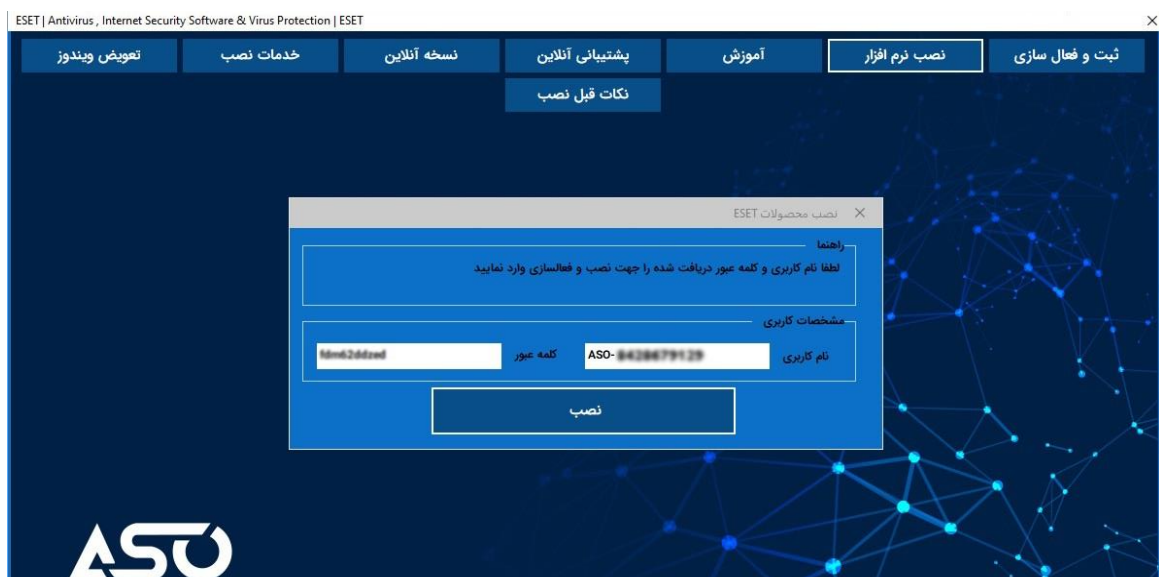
ESET | Antivirus , Internet Security Software & Virus Protection | ESET

ثبت و فعال سازی
نصب نرم افزار
آموزش
پشتیبانی آنلاین
نسخه آنلاین
خدمات نصب
تعویض ویندوز
نکات قبل نصب

نصب محصولات ESET

راهنما
لطفا نام کاربری و کلمه عبور دریافت شده را جهت نصب و فعالسازی وارد نمایید

مشخصات کاربری
نام کاربری ASO-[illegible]
کلمه عبور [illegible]

نصب

ASO